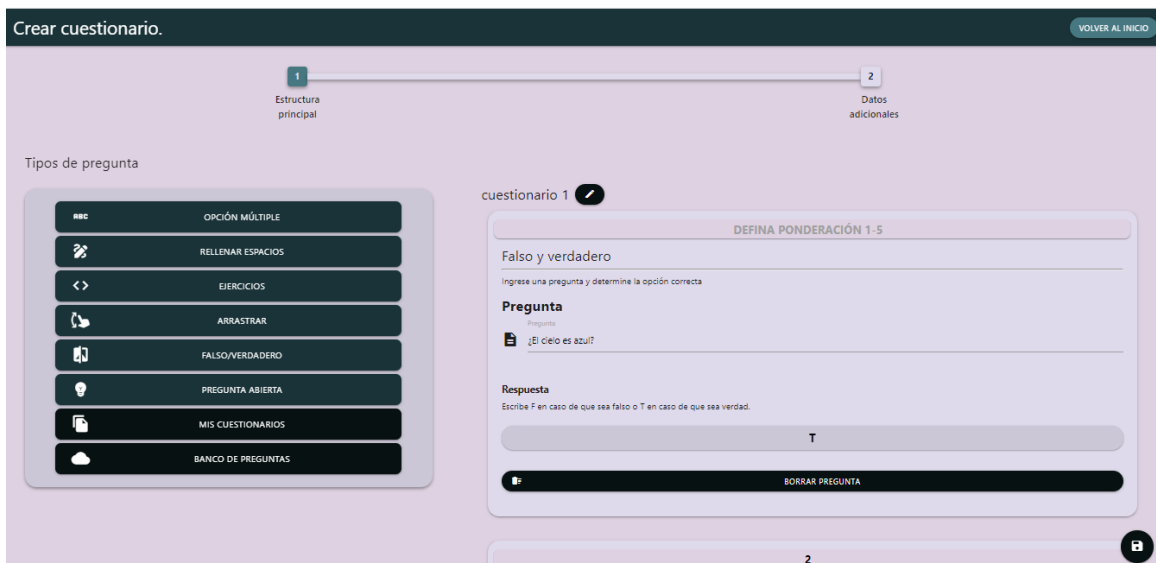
Crear cuestionario.

VOLVER AL INICIO

1
Estructura principal

2
Datos adicionales

Tipos de pregunta

ABC OPCIÓN MÚLTIPLE
RELLENAR ESPACIOS
<> EJERCICIOS
ARRASTRAR
FALSO/VERDADERO
PREGUNTA ABIERTA
MIS CUESTIONARIOS
BANCO DE PREGUNTAS

cuestionario 1

DEFINA PONDERACIÓN 1-5

Falso y verdadero

Ingrese una pregunta y determine la opción correcta

Pregunta

Pregunta
¿El cielo es azul?

Respuesta

Escribe F en caso de que sea falso o T en caso de que sea verdad.

T

BORRAR PREGUNTA

2